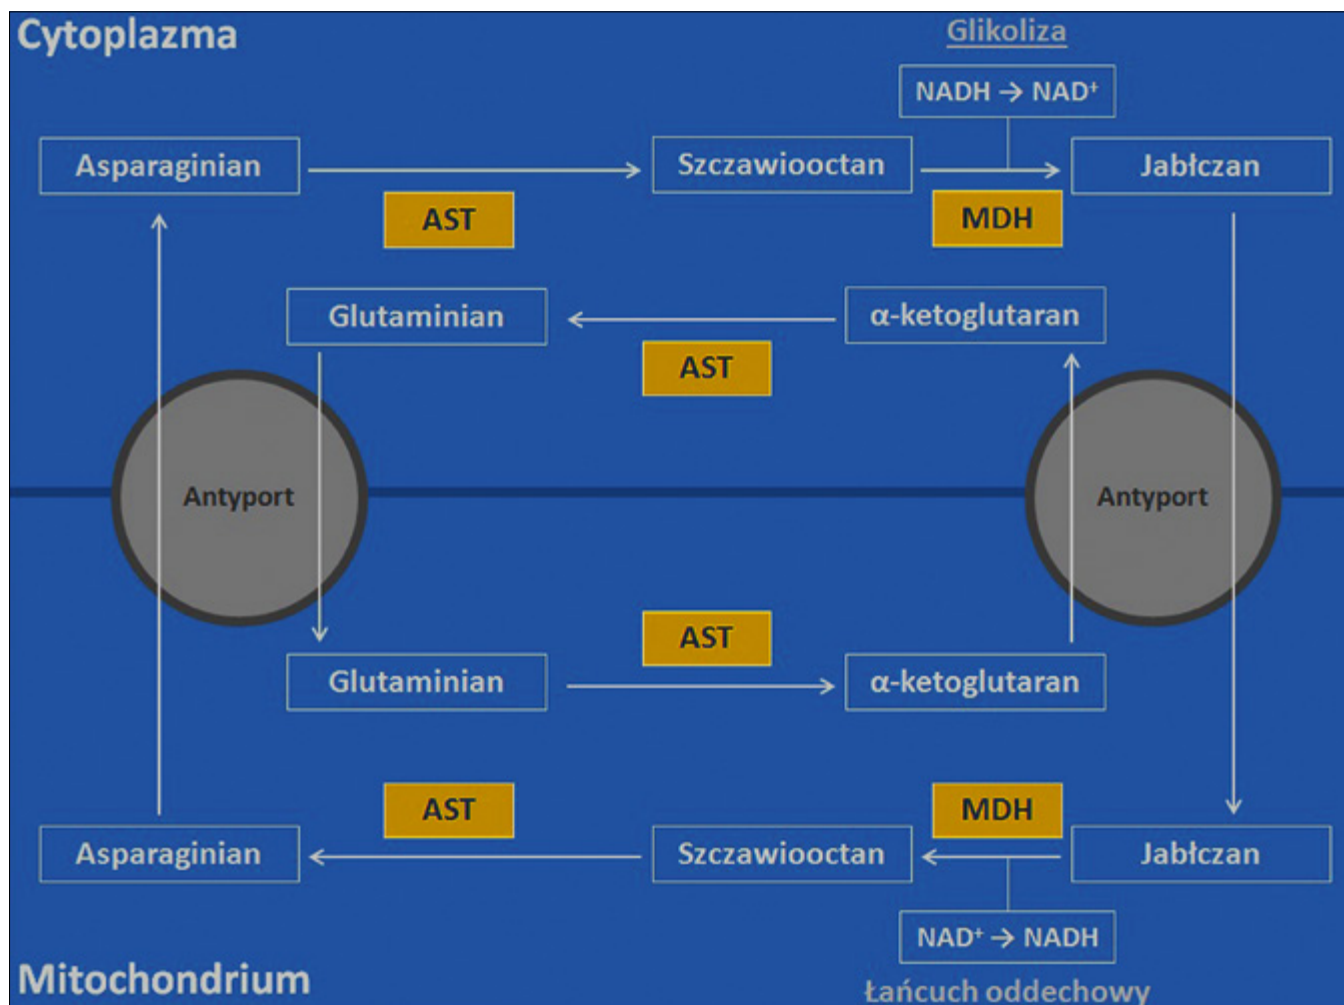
Cytoplazma

Glikoliza

NADH → NAD$^+$

Asparaginian

Szczawiooctan

Jabłczan

AST

MDH

Glutaminian

α-ketoglutaran

AST

Antyport

Antyport

AST

Glutaminian

α-ketoglutaran

AST

MDH

Asparaginian

Szczawiooctan

Jabłczan

NAD$^+$ → NADH

Mitochondrium

Łańcuch oddechowy